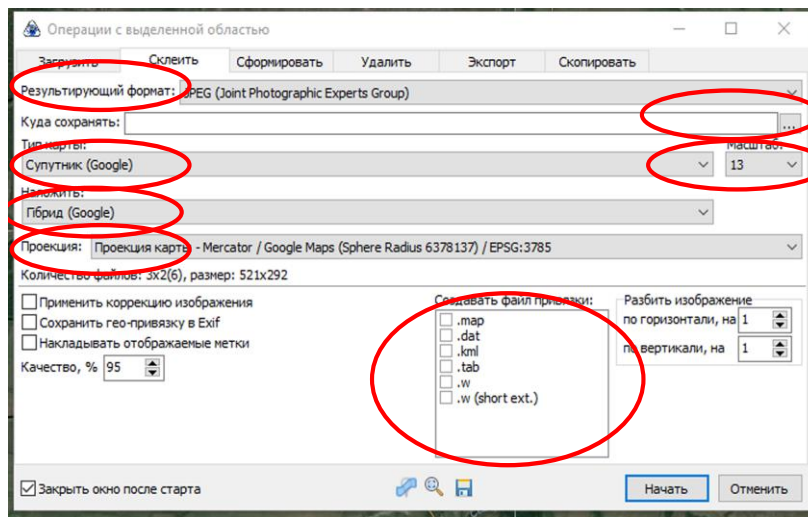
Операции с выделенной областью

Загрузить | Склеить | Сформировать | Удалить | Экспорт | Скопировать

Результирующий формат: JPEG (Joint Photographic Experts Group)

Куда сохранять: ...

Тип карты:
Спутник (Google)

Масштаб:
13

Наложить:
Гибрид (Google)

Проекция: Проекция карты - Mercator / Google Maps (Sphere Radius 6378137) / EPSG:3785

Количество файлов: 3x2(6), размер: 521x292

Применить коррекцию изображения
Сохранить гео-привязку в Exif
Накладывать отображаемые метки
Качество, % 95

Создавать файл привязки:
.map
.dat
.kml
.tab
.w
.w (short ext.)

Разбить изображение
по горизонтали, на 1
по вертикали, на 1

Закрыть окно после старта

Начать
Отменить